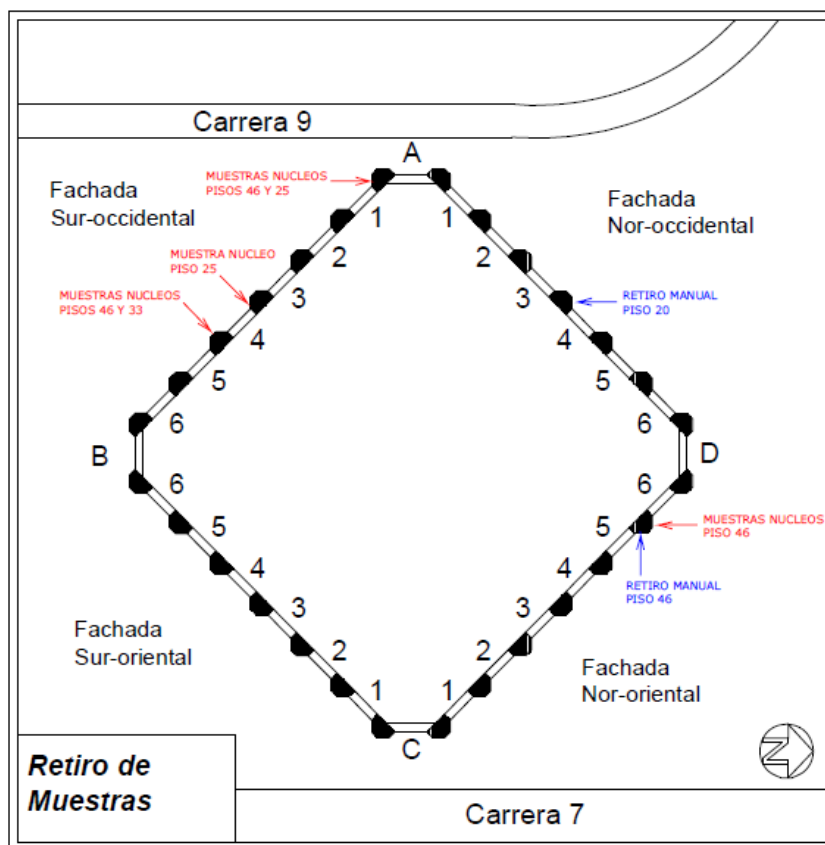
Carrera 9

A

MUESTRAS NUCLEOS PISOS 46 Y 25

Fachada Sur-occidental

Fachada Nor-occidental

MUESTRA NUCLEO PISO 25

MUESTRAS NUCLEOS PISOS 46 Y 33

RETIRO MANUAL PISO 20

1 2 3 4 5 6

1 2 3 4 5 6

B

D

6 5 4 3 2 1

6 5 4 3 2 1

MUESTRAS NUCLEOS PISO 46

RETIRO MANUAL PISO 46

Fachada Sur-oriental

Fachada Nor-oriental

C

Retiro de Muestras

Carrera 7